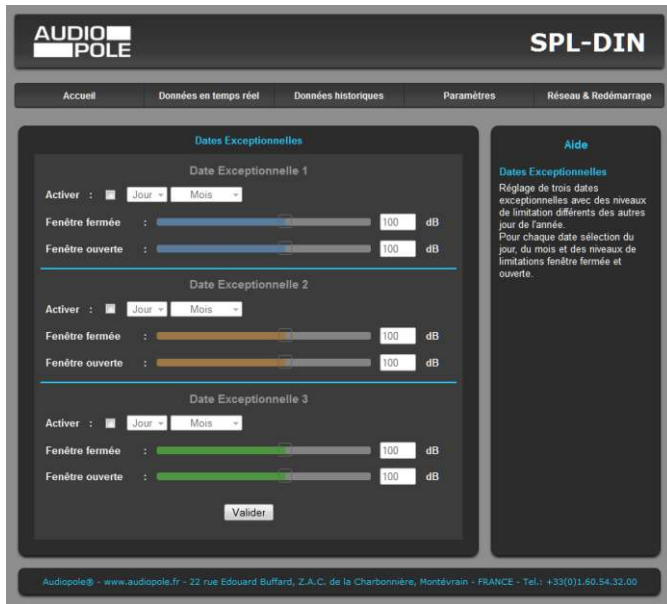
AUDIO
POLE

SPL-DIN

Accueil
Données en temps réel
Données historiques
Paramètres
Réseau & Redémarrage

Dates Exceptionnelles

Date Exceptionnelle 1

Activer :
Jour
Mois

Fenêtre fermée :
100
dB

Fenêtre ouverte :
100
dB

Date Exceptionnelle 2

Activer :
Jour
Mois

Fenêtre fermée :
100
dB

Fenêtre ouverte :
100
dB

Date Exceptionnelle 3

Activer :
Jour
Mois

Fenêtre fermée :
100
dB

Fenêtre ouverte :
100
dB

Valider

Aide

Dates Exceptionnelles

Réglage de trois dates exceptionnelles avec des niveaux de limitation différents des autres jour de l'année.
Pour chaque date sélection du jour, du mois et des niveaux de limitations fenêtre fermée et ouverte.

Audiopole® - www.audiopole.fr - 22 rue Edouard Buffard, Z.A.C. de la Charbonnière, Montévrain - FRANCE - Tel.: +33(0)1.60.54.32.00